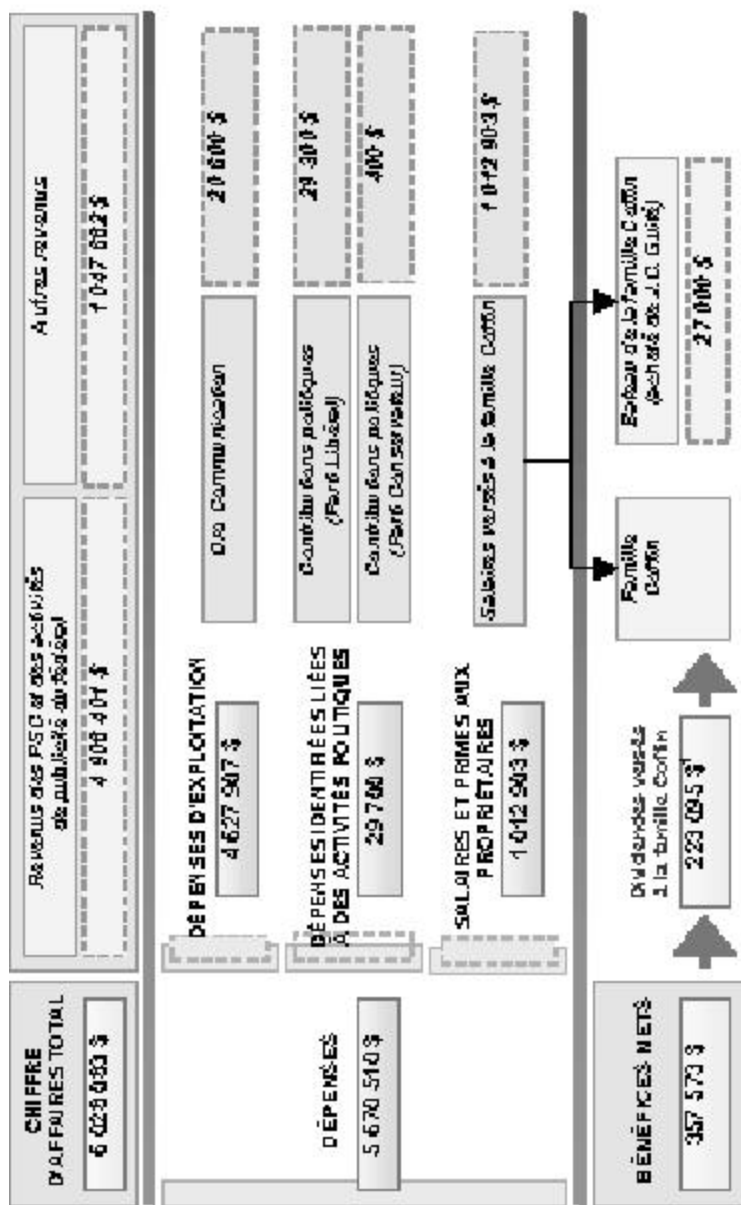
CHIFFRE D'AFFAIRES TOTAL

6 028 083 $

Revenus des PSC et des activités de publicité au fédéral

4 980 401 $

Autres revenus

1 047 682 $

DÉPENSES

5 670 510 $

DÉPENSES D'EXPLOITATION

4 627 807 $

Cie Communication

20 600 $

DÉPENSES IDENTIFIÉES LIÉES À DES ACTIVITÉS POLITIQUES

29 700 $

Contributions politiques (Parti Libéral)

29 300 $

Contributions politiques (Parti Conservateur)

400 $

SALAIRES ET PRIMES AUX PROPRIÉTAIRES

1 012 903 $

Salaires versés à la famille Coffin

1 012 903 $

BÉNÉFICES NETS

357 573 $

Dividendes versés à la famille Coffin

223 095 $

Famille Coffin

Bateau de la famille Coffin (acheté de J.C. Guité)

27 000 $